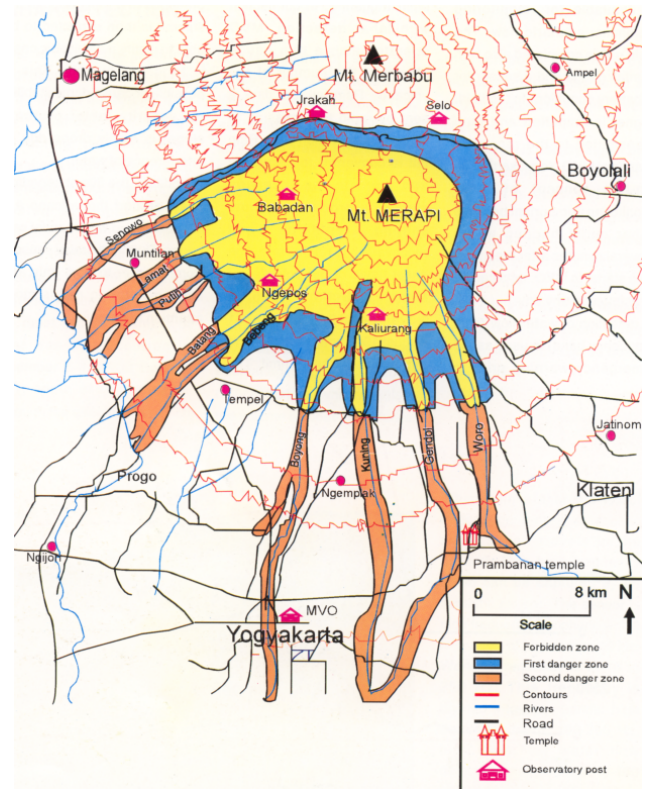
Magelang
Mt. Merbabu
Ampel
Jrakah
Selo
Boyolali
Babadan
Mt. MERAPI
Senowo
Muntilan
Lamat
Putih
Ngepos
Kaliurang
Batang
Bebeng
Tempel
Jatinom
Boyong
Kuning
Gendol
Woro
Progo
Ngemplak
Klaten
Ngijon
Prambanan temple
MVO
Yogyakarta
0
8 km
Scale
N
Forbidden zone
First danger zone
Second danger zone
Contours
Rivers
Road
Temple
Observatory post